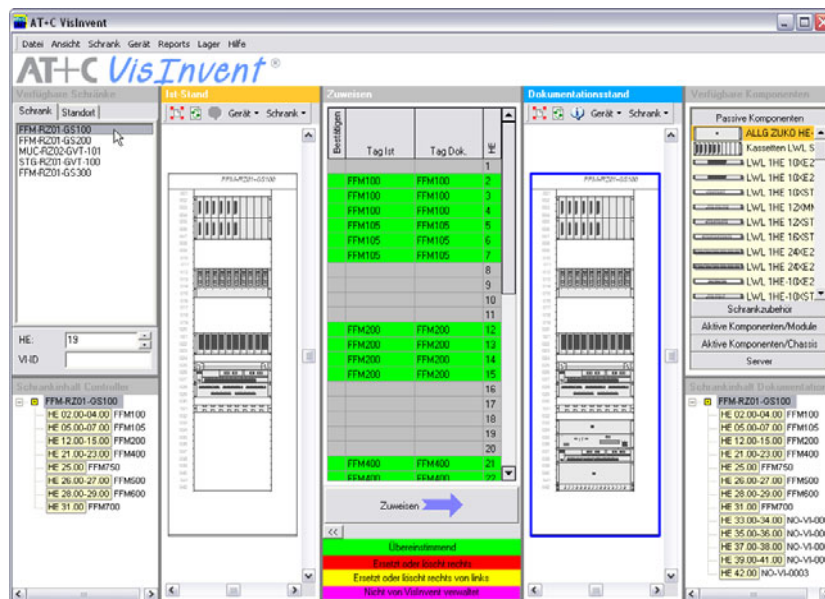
AT+C VisInvent

Datei Ansicht Schrank Gerät Reports Lager Hilfe

AT+C VisInvent®

Verfügbare Schränke

Schrank Standort

FFM-RZ01-GS100
FFM-RZ01-GS200
MUC-RZ02-GVT-101
STG-RZ01-GVT-100
FFM-RZ01-GS300

HE: 19
VI-ID

Schrankinhalt Controller

FFM-RZ01-GS100
HE 02.00-04.00 FFM100
HE 05.00-07.00 FFM105
HE 12.00-15.00 FFM200
HE 21.00-23.00 FFM400
HE 25.00 FFM750
HE 26.00-27.00 FFM500
HE 28.00-29.00 FFM600
HE 31.00 FFM700

Ist-Stand

Gerät Schrank

FFM-RZ01-GS100

Zuweisen

| Bestätigen | Tag Ist | Tag Dok. | HE |
|---|---|---|---|
| | | | 1 |
| | FFM100 | FFM100 | 2 |
| | FFM100 | FFM100 | 3 |
| | FFM100 | FFM100 | 4 |
| | FFM105 | FFM105 | 5 |
| | FFM105 | FFM105 | 6 |
| | FFM105 | FFM105 | 7 |
| | | | 8 |
| | | | 9 |
| | | | 10 |
| | | | 11 |
| | FFM200 | FFM200 | 12 |
| | FFM200 | FFM200 | 13 |
| | FFM200 | FFM200 | 14 |
| | FFM200 | FFM200 | 15 |
| | | | 16 |
| | | | 17 |
| | | | 18 |
| | | | 19 |
| | | | 20 |
| | FFM400 | FFM400 | 21 |
| | FFM400 | FFM400 | 22 |

Zuweisen

<<

Übereinstimmend
Ersetzt oder löscht rechts
Ersetzt oder löscht rechts von links
Nicht von VisInvent verwaltet

Dokumentationsstand

Gerät Schrank

FFM-RZ01-GS100

Verfügbare Komponenten

Passive Komponenten
ALLG ZUKO HE
Kassetten LWL S
LWL 1HE 10XE2
LWL 1HE 10XE2
LWL 1HE 10XST
LWL 1HE 12XMN
LWL 1HE 12XST
LWL 1HE 16XST
LWL 1HE 24XE2
LWL 1HE 24XE2
LWL 1HE 10XE2
LWL 1HE 10XST
Schrankzubehör
Aktive Komponenten/Module
Aktive Komponenten/Chassis
Server

Schrankinhalt Dokumentation

FFM-RZ01-GS100
HE 02.00-04.00 FFM100
HE 05.00-07.00 FFM105
HE 12.00-15.00 FFM200
HE 21.00-23.00 FFM400
HE 25.00 FFM750
HE 26.00-27.00 FFM500
HE 28.00-29.00 FFM600
HE 31.00 FFM700
HE 33.00-34.00 NO-VI-00
HE 35.00-36.00 NO-VI-00
HE 37.00-38.00 NO-VI-00
HE 39.00-41.00 NO-VI-00
HE 42.00 NO-VI-0003